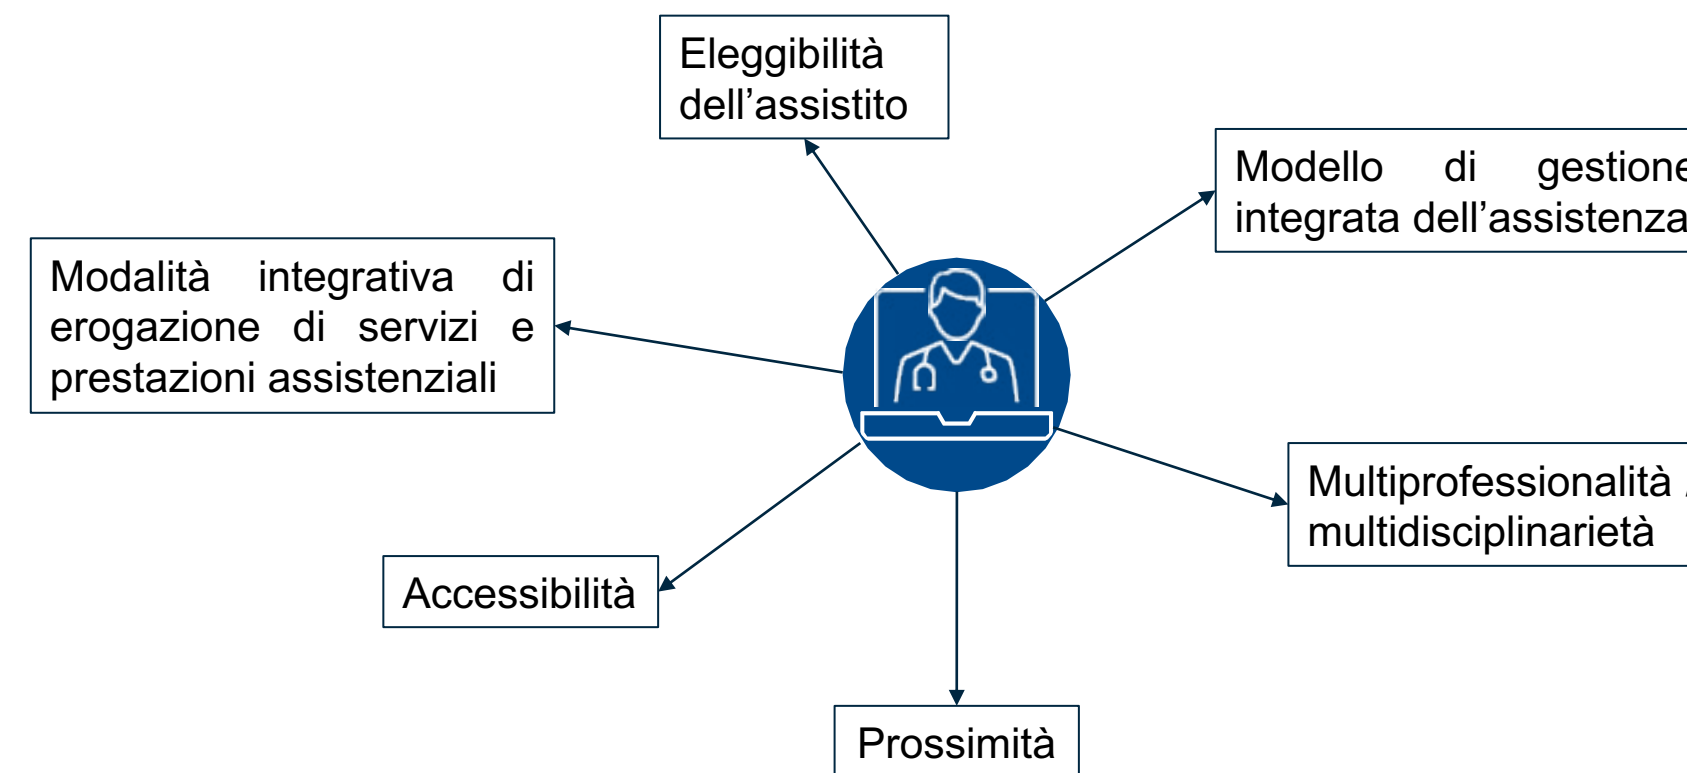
Eleggibilità dell’assistito

Modello di gestione integrata dell’assistenza

Modalità integrativa di erogazione di servizi e prestazioni assistenziali

Multiprofessionalità / multidisciplinarietà

Accessibilità

Prossimità